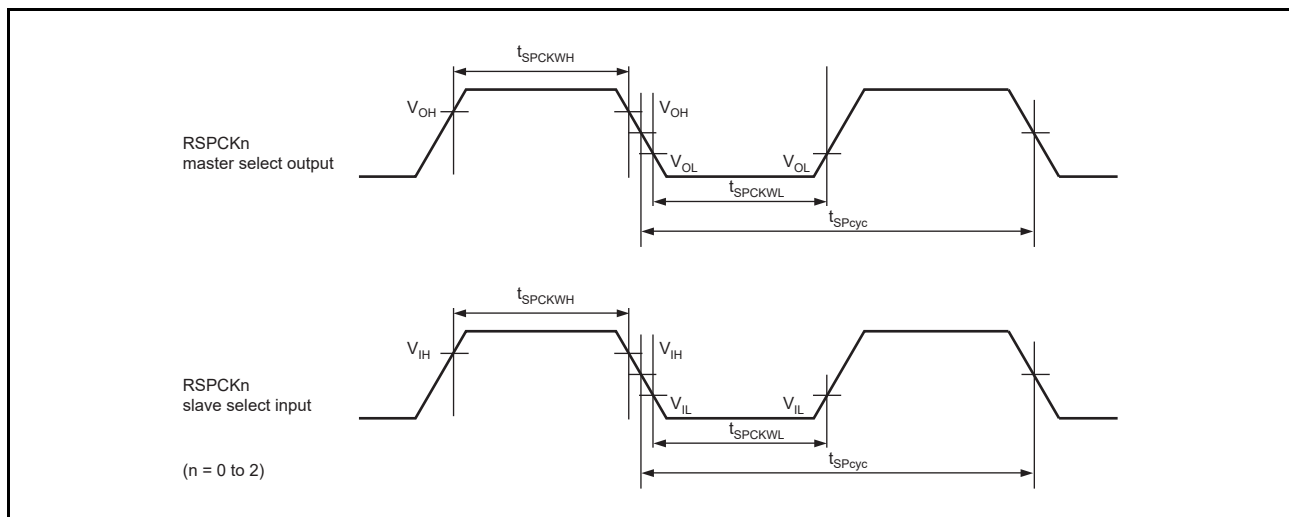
$t_{SPCKWH}$

$V_{OH}$

$V_{OH}$

RSPCKn
master select output

$V_{OL}$

$V_{OL}$

$t_{SPCKWL}$

$t_{SPcyc}$

$t_{SPCKWH}$

$V_{IH}$

$V_{IH}$

RSPCKn
slave select input

$V_{IL}$

$V_{IL}$

$t_{SPCKWL}$

(n = 0 to 2)

$t_{SPcyc}$